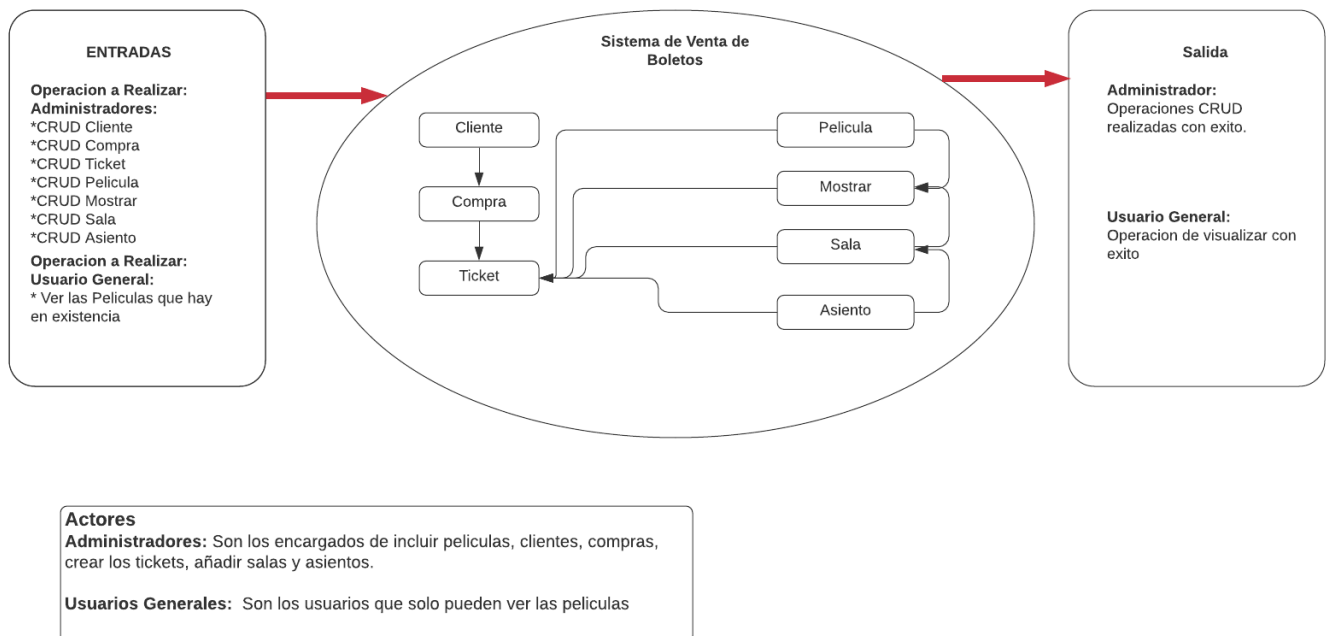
ENTRADAS

Operacion a Realizar:
Administradores:
*CRUD Cliente
*CRUD Compra
*CRUD Ticket
*CRUD Pelicula
*CRUD Mostrar
*CRUD Sala
*CRUD Asiento

Operacion a Realizar:
Usuario General:
* Ver las Peliculas que hay en existencia

Sistema de Venta de Boletos

Cliente
Compra
Ticket
Pelicula
Mostrar
Sala
Asiento

Salida

Administrador:
Operaciones CRUD realizadas con exito.

Usuario General:
Operacion de visualizar con exito

Actores
Administradores: Son los encargados de incluir peliculas, clientes, compras, crear los tickets, añadir salas y asientos.

Usuarios Generales: Son los usuarios que solo pueden ver las peliculas